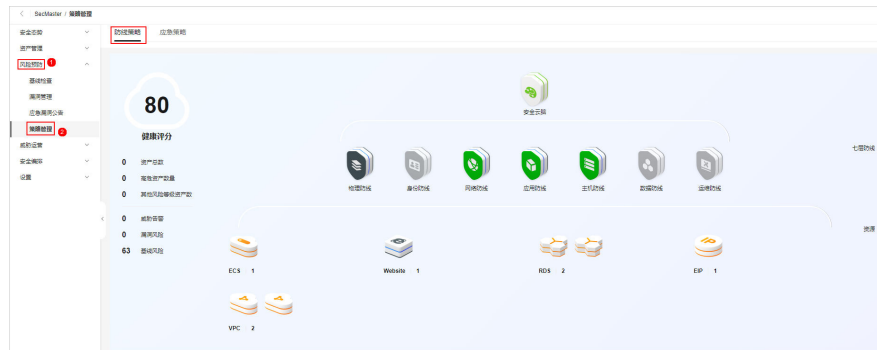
< SecMaster / 策略管理

安全态势
资产管理
风险预防 1
基线检查
漏洞管理
应急漏洞公告
策略管理 2
威胁运营
安全编排
设置

防御策略 应急策略

80
健康评分

0 资产总数
0 高危资产数量
0 其他风险等级资产数

0 威胁告警
0 漏洞风险
63 基线风险

安全云脑

七层防线

标准防线 身份防线 网络防线 应用防线 主机防线 数据防线 运维防线

资源

ECS 1
Website 1
RDS 2
EIP 1
VPC 2